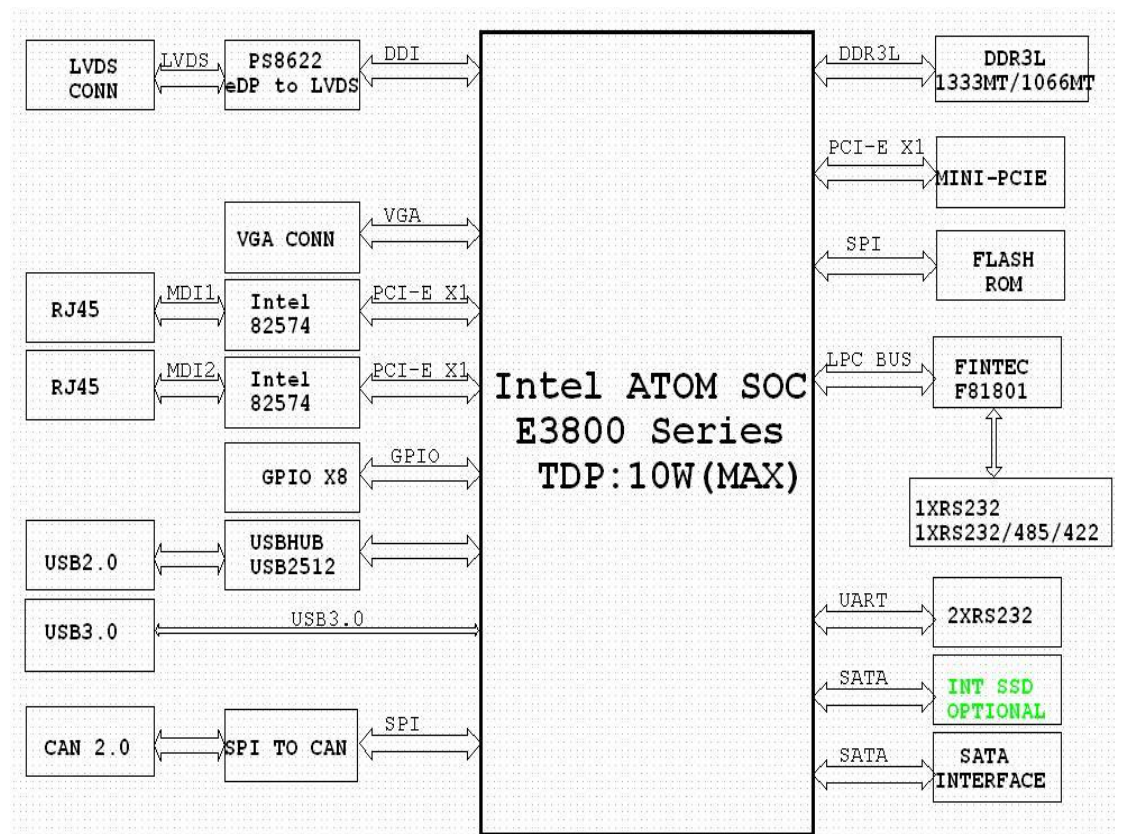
LVDS CONN

LVDS

PS8622 eDP to LVDS

DDI

VGA CONN

VGA

RJ45

MDI1

Intel 82574

PCI-E X1

RJ45

MDI2

Intel 82574

PCI-E X1

GPIO X8

GPIO

USB2.0

USBHUB USB2512

USB3.0

USB3.0

CAN 2.0

SPI TO CAN

SPI

Intel ATOM SOC E3800 Series TDP:10W(MAX)

DDR3L

DDR3L 1333MT/1066MT

PCI-E X1

MINI-PCIE

SPI

FLASH ROM

LPC BUS

FINTEC F81801

1XRS232 1XRS232/485/422

UART

2XRS232

SATA

INT SSD OPTIONAL

SATA

SATA INTERFACE